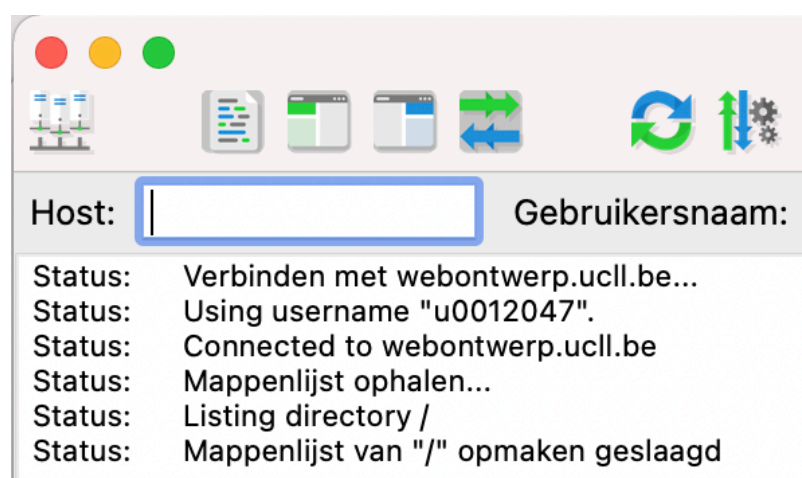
Host: Gebruikersnaam:

Status: Verbinden met webontwerp.ucll.be...
Status: Using username "u0012047".
Status: Connected to webontwerp.ucll.be
Status: Mappenlijst ophalen...
Status: Listing directory /
Status: Mappenlijst van "/" opmaken geslaagd